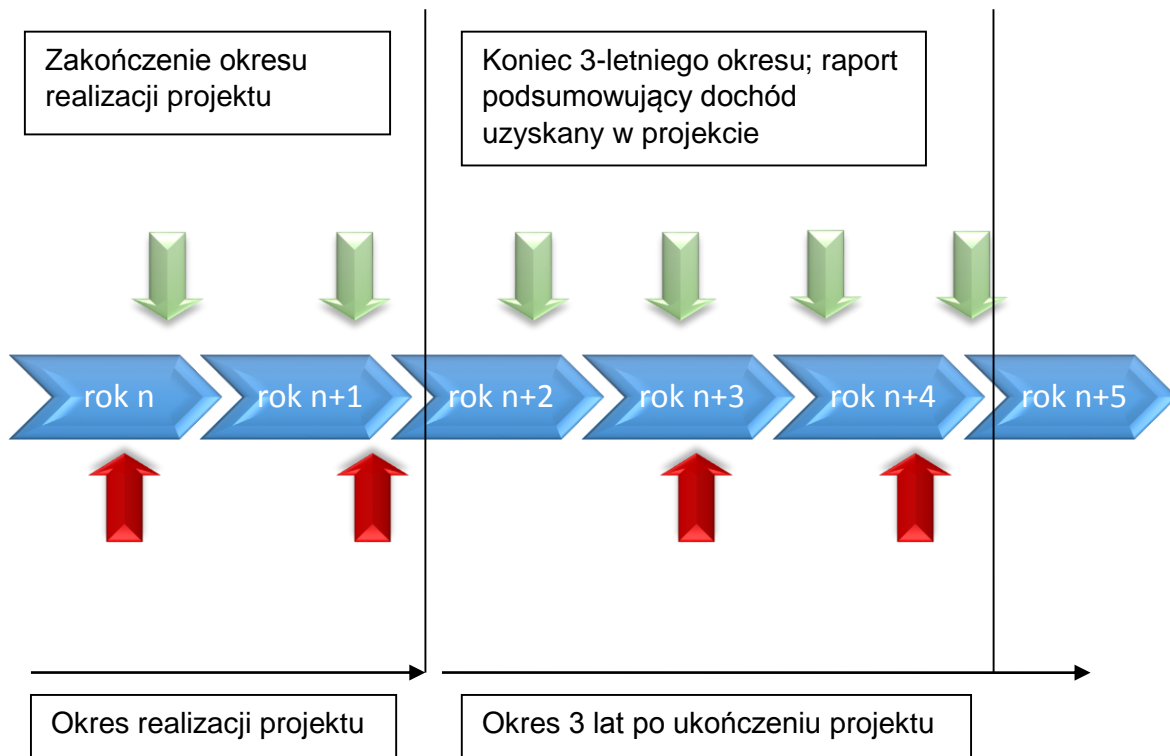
Zakończenie okresu realizacji projektu

Koniec 3-letniego okresu; raport podsumowujący dochód uzyskany w projekcie

rok n

rok n+1

rok n+2

rok n+3

rok n+4

rok n+5

Okres realizacji projektu

Okres 3 lat po ukończeniu projektu